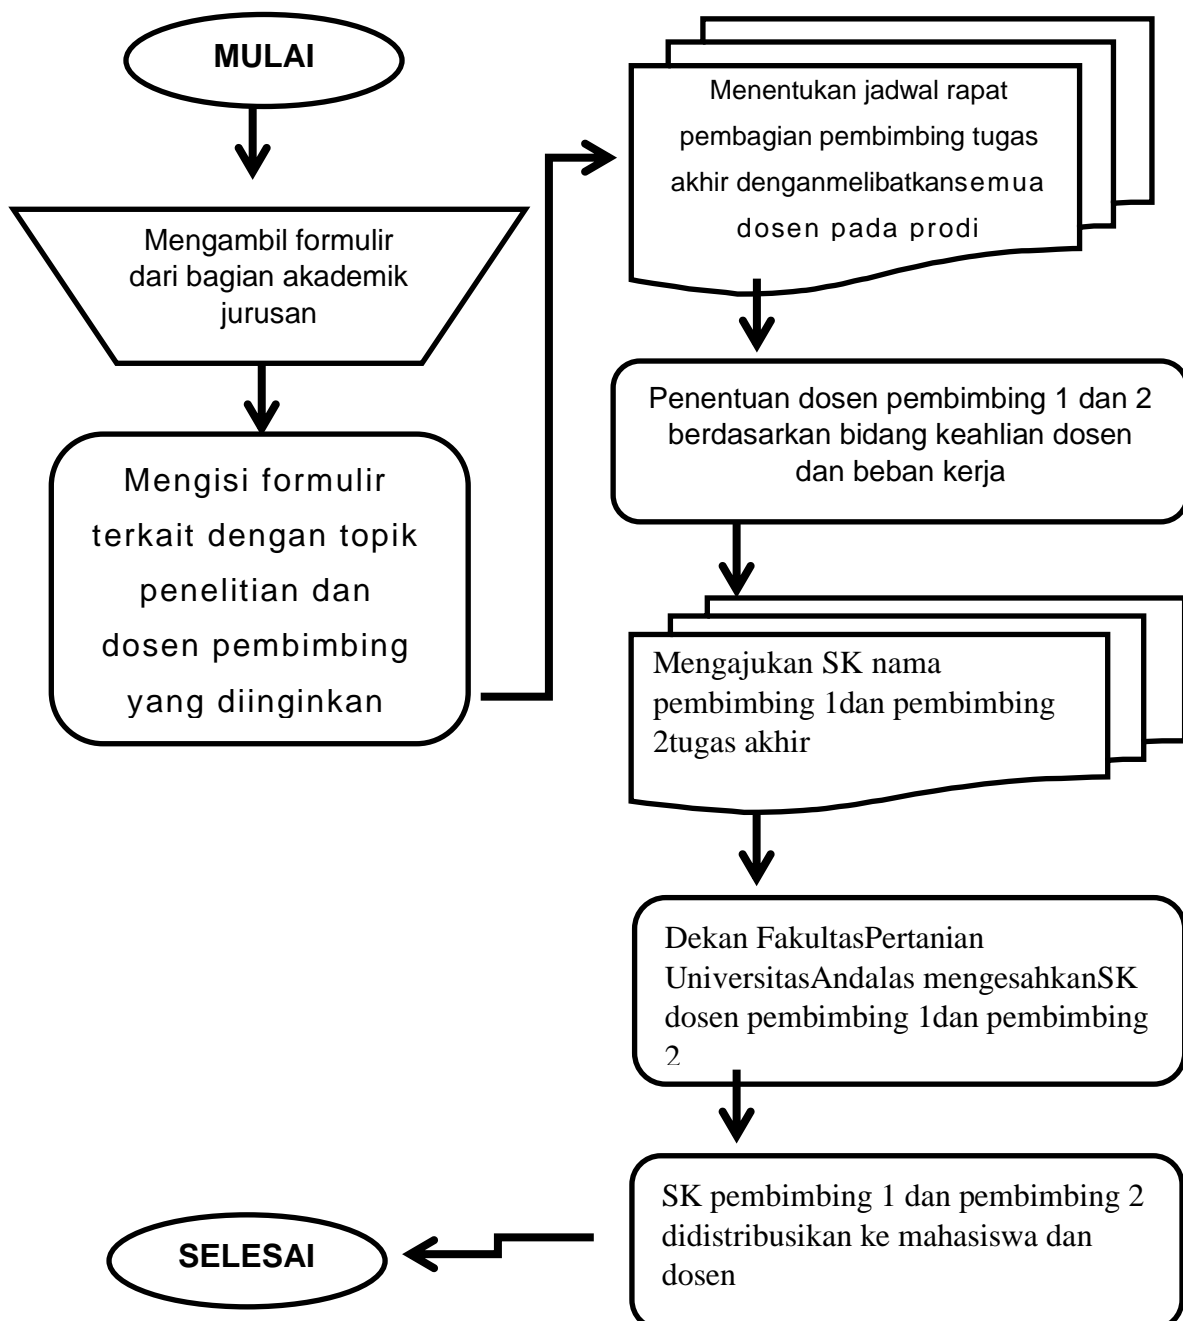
MULAI

Mengambil formulir dari bagian akademik jurusan

Mengisi formulir terkait dengan topik penelitian dan dosen pembimbing yang diinginkan

Menentukan jadwal rapat pembagian pembimbing tugas akhir denganmelibatkansemua dosen pada prodi

Penentuan dosen pembimbing 1 dan 2 berdasarkan bidang keahlian dosen dan beban kerja

Mengajukan SK nama pembimbing 1dan pembimbing 2tugas akhir

Dekan FakultasPertanian UniversitasAndalas mengesahkanSK dosen pembimbing 1dan pembimbing 2

SK pembimbing 1 dan pembimbing 2 didistribusikan ke mahasiswa dan dosen

SELESAI